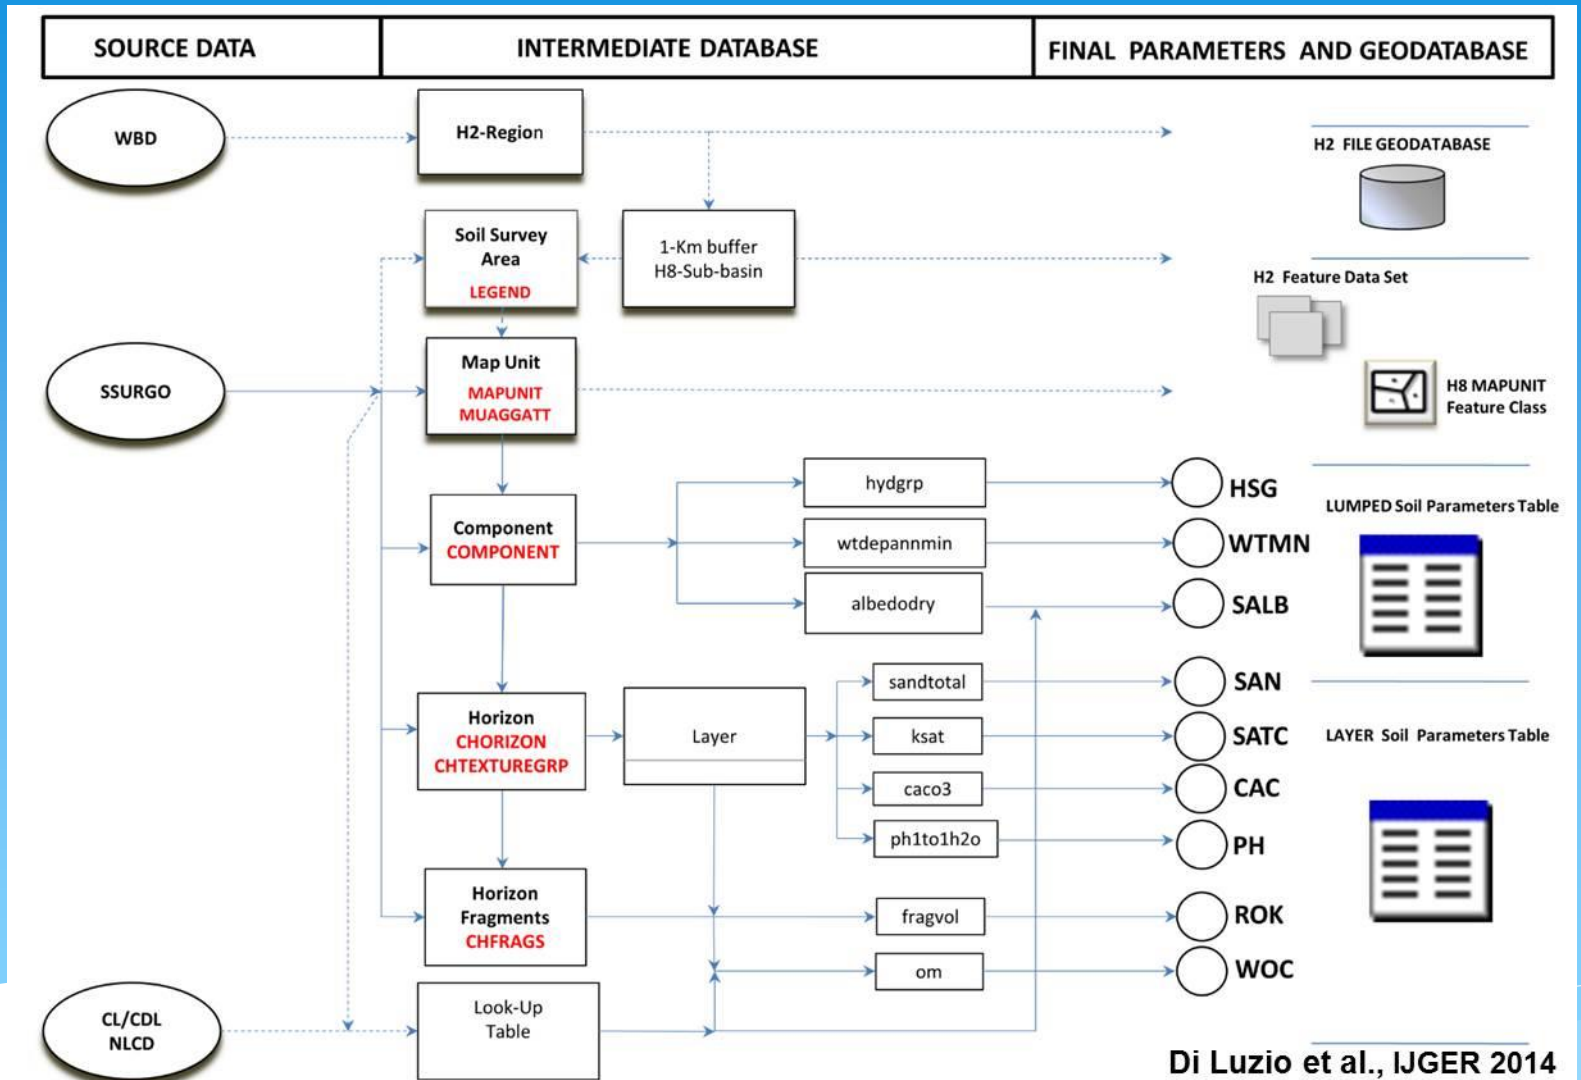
| SOURCE DATA | INTERMEDIATE DATABASE | FINAL PARAMETERS AND GEODATABASE |
|---|---|---|

WBD

H2-Region

H2 FILE GEODATABASE

Soil Survey Area
LEGEND

1-Km buffer
H8-Sub-basin

H2 Feature Data Set

SSURGO

Map Unit
MAPUNIT
MUAGGATT

H8 MAPUNIT
Feature Class

hydgrp

HSG

LUMPED Soil Parameters Table

Component
COMPONENT

wtdepannmin

WTMN

albedodry

SALB

sandtotal

SAN

Horizon
CHORIZON
CHTEXTUREGRP

Layer

ksat

SATC

LAYER Soil Parameters Table

caco3

CAC

ph1to1h2o

PH

Horizon
Fragments
CHFRAGS

fragvol

ROK

om

WOC

CL/CDL
NLCD

Look-Up
Table

Di Luzio et al., IJGER 2014